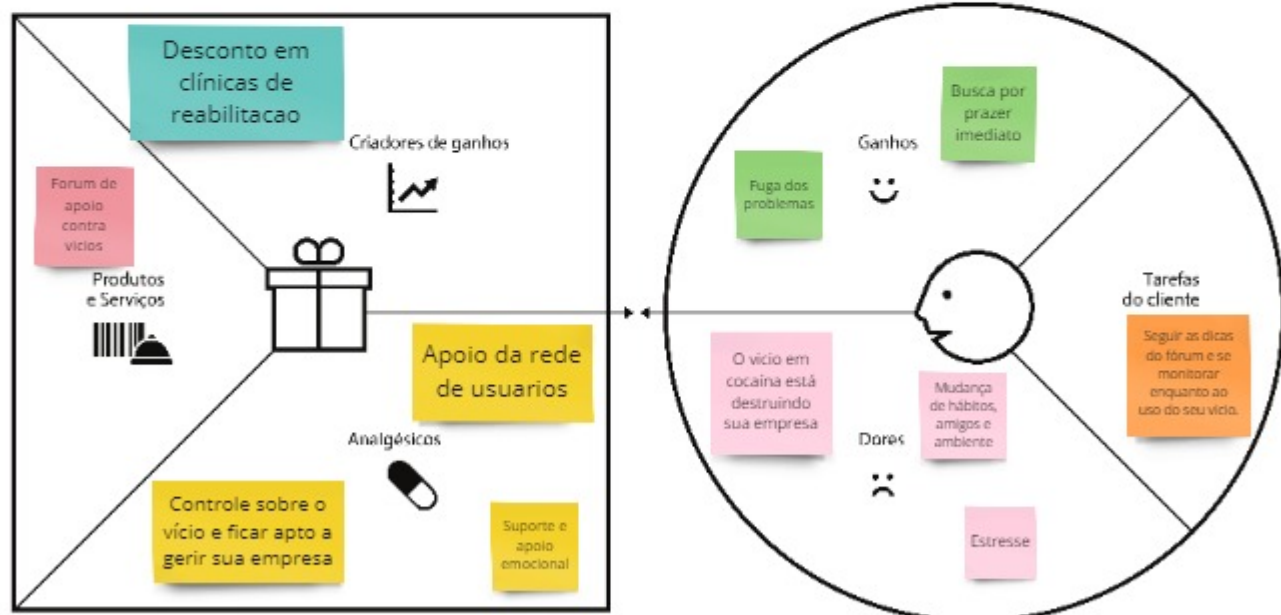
Desconto em clínicas de reabilitacao

Criadores de ganhos

Forum de apoio contra vicios

Produtos e Serviços

Apoio da rede de usuarios

Analgésicos

Controle sobre o vício e ficar apto a gerir sua empresa

Suporte e apoio emocional

Busca por prazer imediato

Ganhos

Fuga dos problemas

Tarefas do cliente

Seguir as dicas do fórum e se monitorar enquanto ao uso do seu vício.

O vicio em cocaína está destruindo sua empresa

Mudança de hábitos, amigos e ambiente

Dores

Estresse